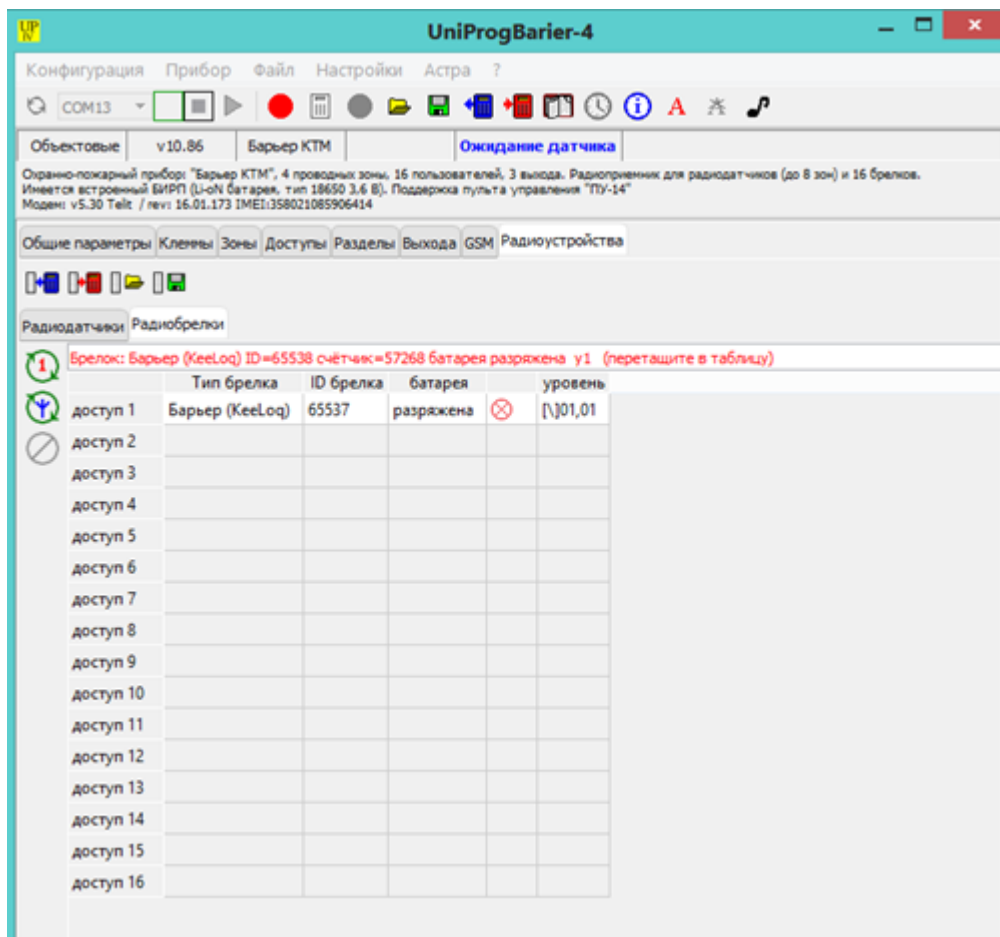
UniProgBarier-4

Конфигурация Прибор Файл Настройки Астра ?

COM13

| Объектовые | v10.86 | Барьер КТМ | | Ожидание датчика |
|---|---|---|---|---|

Охранно-пожарный прибор: "Барьер КТМ", 4 проводных зоны, 16 пользователей, 3 выхода. Радиоприемник для радиодатчиков (до 8 зон) и 16 брелков.
Имеется встроенный БИРП (Li-oN батарея, тип 18650 3.6 В). Поддержка пульта управления "ПУ-14"
Модем: v5.30 Telit / rev: 16.01.173 IMEI:358021085906414

Общие параметры Клеммы Зоны Доступы Разделы Выхода GSM Радиоустройства

Радиодатчики Радиобрелки

Брелок: Барьер (KeeLoq) ID=65538 счётчик=57268 батарея разряжена у1 (перетащите в таблицу)

| | Тип брелка | ID брелка | батарея | | уровень |
|---|---|---|---|---|---|
| доступ 1 | Барьер (KeeLoq) | 65537 | разряжена | ⊗ | [\]01,01 |
| доступ 2 | | | | | |
| доступ 3 | | | | | |
| доступ 4 | | | | | |
| доступ 5 | | | | | |
| доступ 6 | | | | | |
| доступ 7 | | | | | |
| доступ 8 | | | | | |
| доступ 9 | | | | | |
| доступ 10 | | | | | |
| доступ 11 | | | | | |
| доступ 12 | | | | | |
| доступ 13 | | | | | |
| доступ 14 | | | | | |
| доступ 15 | | | | | |
| доступ 16 | | | | | |